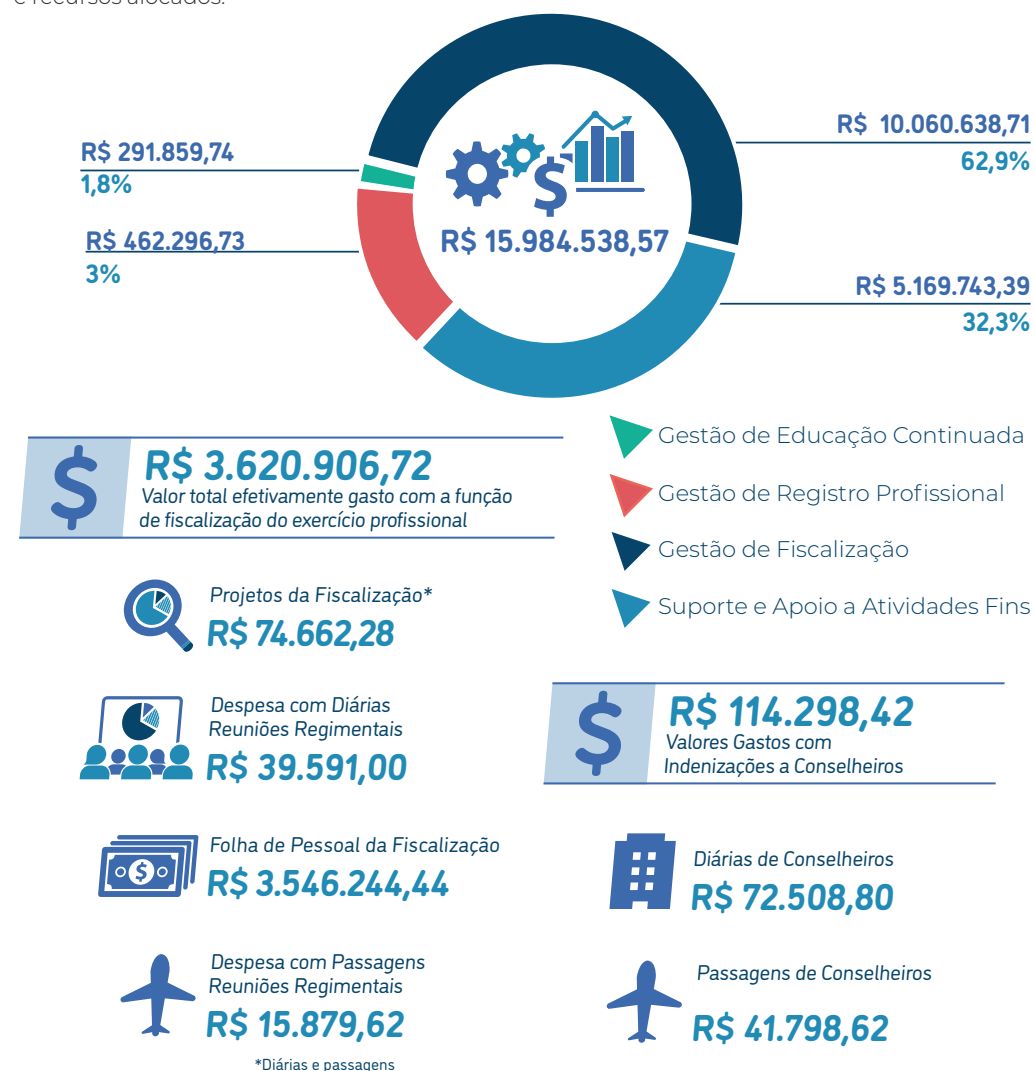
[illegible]

R$ 291.859,74
1,8%

R$ 462.296,73
3%

R$ 15.984.538,57

R$ 10.060.638,71
62,9%

R$ 5.169.743,39
32,3%

Gestão de Educação Continuada

Gestão de Registro Profissional

Gestão de Fiscalização

Suporte e Apoio a Atividades Fins

R$ 3.620.906,72
Valor total efetivamente gasto com a função de fiscalização do exercício profissional

Projetos da Fiscalização*
R$ 74.662,28

Despesa com Diárias Reuniões Regimentais
R$ 39.591,00

Folha de Pessoal da Fiscalização
R$ 3.546.244,44

Despesa com Passagens Reuniões Regimentais
R$ 15.879,62

*Diárias e passagens

R$ 114.298,42
Valores Gastos com Indenizações a Conselheiros

Diárias de Conselheiros
R$ 72.508,80

Passagens de Conselheiros
R$ 41.798,62